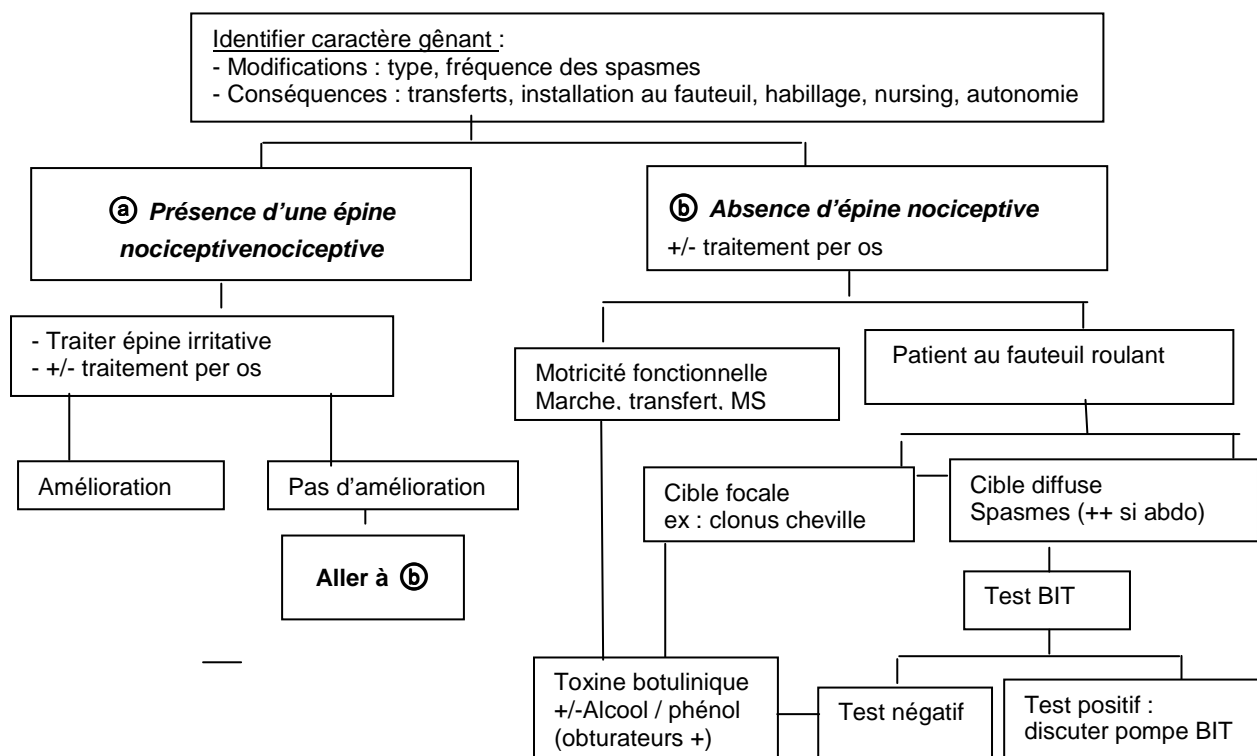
Identifier caractère gênant :
- Modifications : type, fréquence des spasmes
- Conséquences : transferts, installation au fauteuil, habillage, nursing, autonomie

ⓐ Présence d'une épine nociceptivenociceptive

ⓑ Absence d'épine nociceptive
+/- traitement per os

- Traiter épine irritative
- +/- traitement per os

Amélioration

Pas d'amélioration

Aller à ⓑ

Motricité fonctionnelle
Marche, transfert, MS

Patient au fauteuil roulant

Cible focale
ex : clonus cheville

Cible diffuse
Spasmes (++ si abdo)

Test BIT

Toxine botulinique
+/-Alcool / phénol
(obturateurs +)

Test négatif

Test positif :
discuter pompe BIT